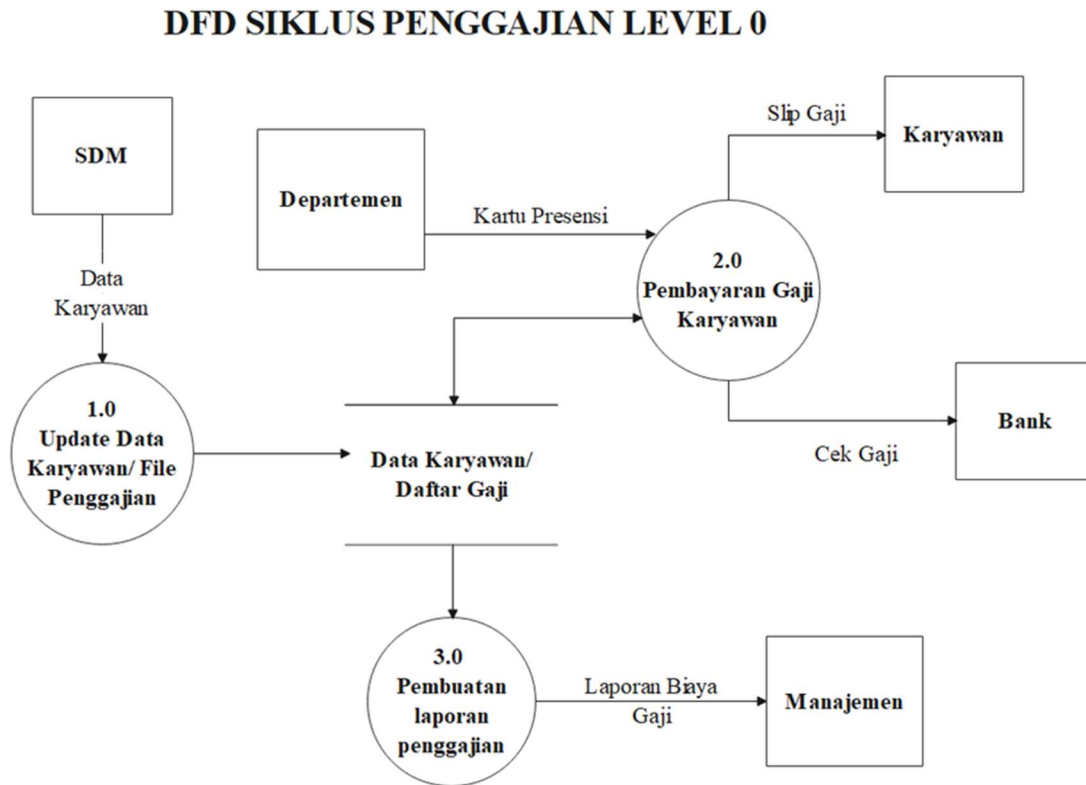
DFD SIKLUS PENGGAJIAN LEVEL 0

SDM

Departemen

Slip Gaji

Karyawan

Kartu Presensi

Data Karyawan

2.0
Pembayaran Gaji Karyawan

1.0
Update Data Karyawan/ File Penggajian

Data Karyawan/ Daftar Gaji

Bank

Cek Gaji

3.0
Pembuatan laporan penggajian

Laporan Biaya Gaji

Manajemen